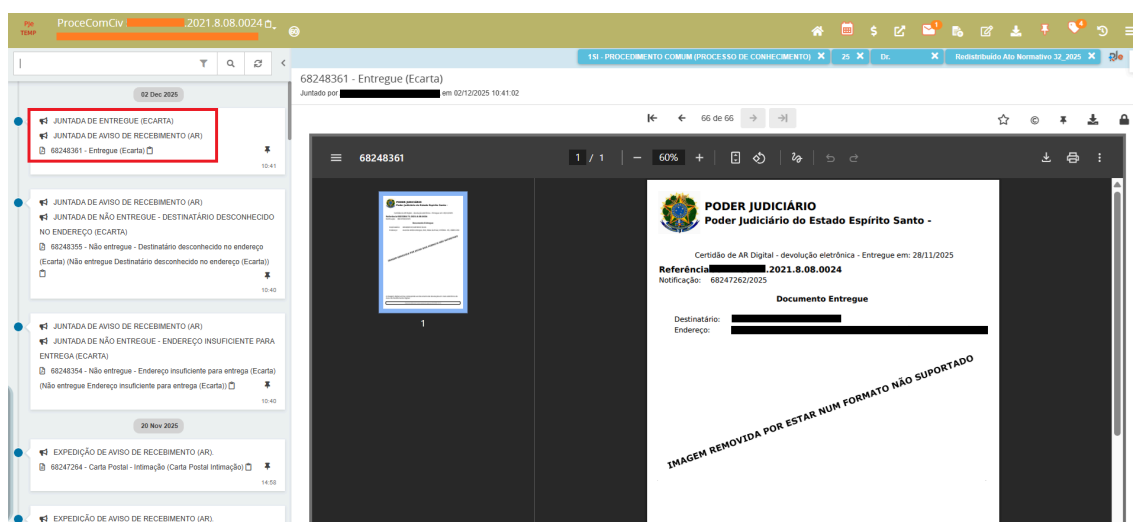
PJe TEMP ProceComCiv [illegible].2021.8.08.0024

1SI - PROCEDIMENTO COMUM (PROCESSO DE CONHECIMENTO) ✕ 25 ✕ Dr. ✕ Redistribuído Ato Normativo 32_2025 ✕

02 Dec 2025

JUNTADA DE ENTREGUE (ECARTA)
JUNTADA DE AVISO DE RECEBIMENTO (AR)
68248361 - Entregue (Ecarta)
10:41

JUNTADA DE AVISO DE RECEBIMENTO (AR)
JUNTADA DE NÃO ENTREGUE - DESTINATÁRIO DESCONHECIDO NO ENDEREÇO (ECARTA)
68248355 - Não entregue - Destinatário desconhecido no endereço (Ecarta) (Não entregue Destinatário desconhecido no endereço (Ecarta))
10:40

JUNTADA DE AVISO DE RECEBIMENTO (AR)
JUNTADA DE NÃO ENTREGUE - ENDEREÇO INSUFICIENTE PARA ENTREGA (ECARTA)
68248354 - Não entregue - Endereço insuficiente para entrega (Ecarta) (Não entregue Endereço insuficiente para entrega (Ecarta))
10:40

20 Nov 2025

EXPEDIÇÃO DE AVISO DE RECEBIMENTO (AR).
68247264 - Carta Postal - Intimação (Carta Postal Intimação)
14:58

EXPEDIÇÃO DE AVISO DE RECEBIMENTO (AR).

68248361 - Entregue (Ecarta)
Juntado por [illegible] em 02/12/2025 10:41:02

66 de 66

68248361    1 / 1    60%

1

PODER JUDICIÁRIO
Poder Judiciário do Estado Espírito Santo -

Certidão de AR Digital - devolução eletrônica - Entregue em: 28/11/2025
Referência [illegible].2021.8.08.0024
Notificação: 68247262/2025

Documento Entregue

Destinatário:
Endereço:

IMAGEM REMOVIDA POR ESTAR NUM FORMATO NÃO SUPORTADO